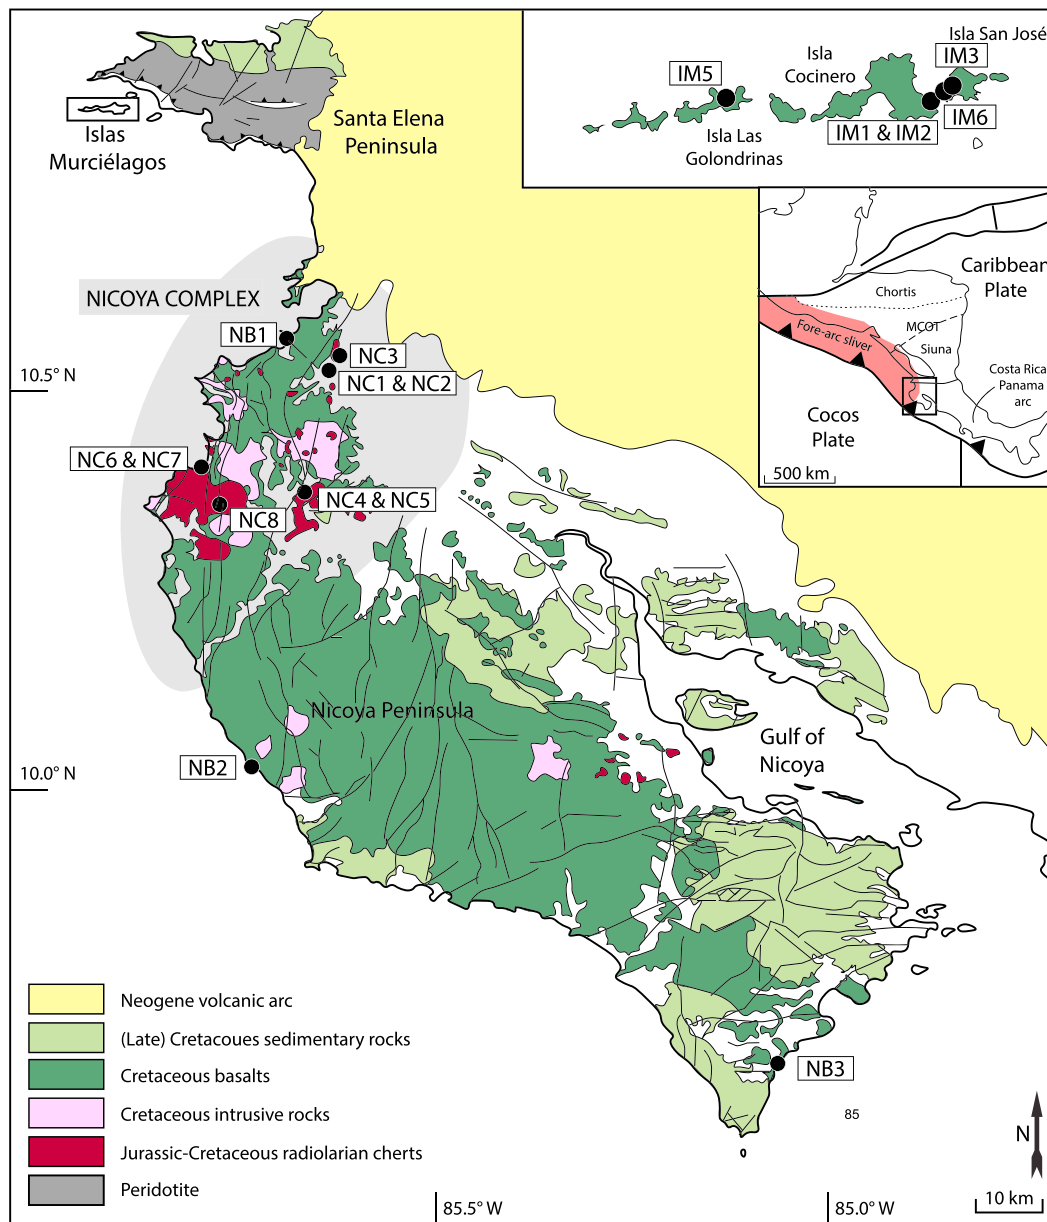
Islas Murciélagos

Santa Elena Peninsula

IM5

Isla Las Golondrinas

Isla Cocinero

Isla San José

IM3

IM1 & IM2

IM6

Caribbean Plate

Chortis

MCOT

Siuna

Fore-arc sliver

Costa Rica Panama arc

Cocos Plate

500 km

NICOYA COMPLEX

NB1

NC3

NC1 & NC2

10.5° N

NC6 & NC7

NC8

NC4 & NC5

Nicoya Peninsula

NB2

10.0° N

Gulf of Nicoya

NB3

85

Neogene volcanic arc

(Late) Cretacoues sedimentary rocks

Cretaceous basalts

Cretaceous intrusive rocks

Jurassic-Cretaceous radiolarian cherts

Peridotite

85.5° W

85.0° W

N

10 km